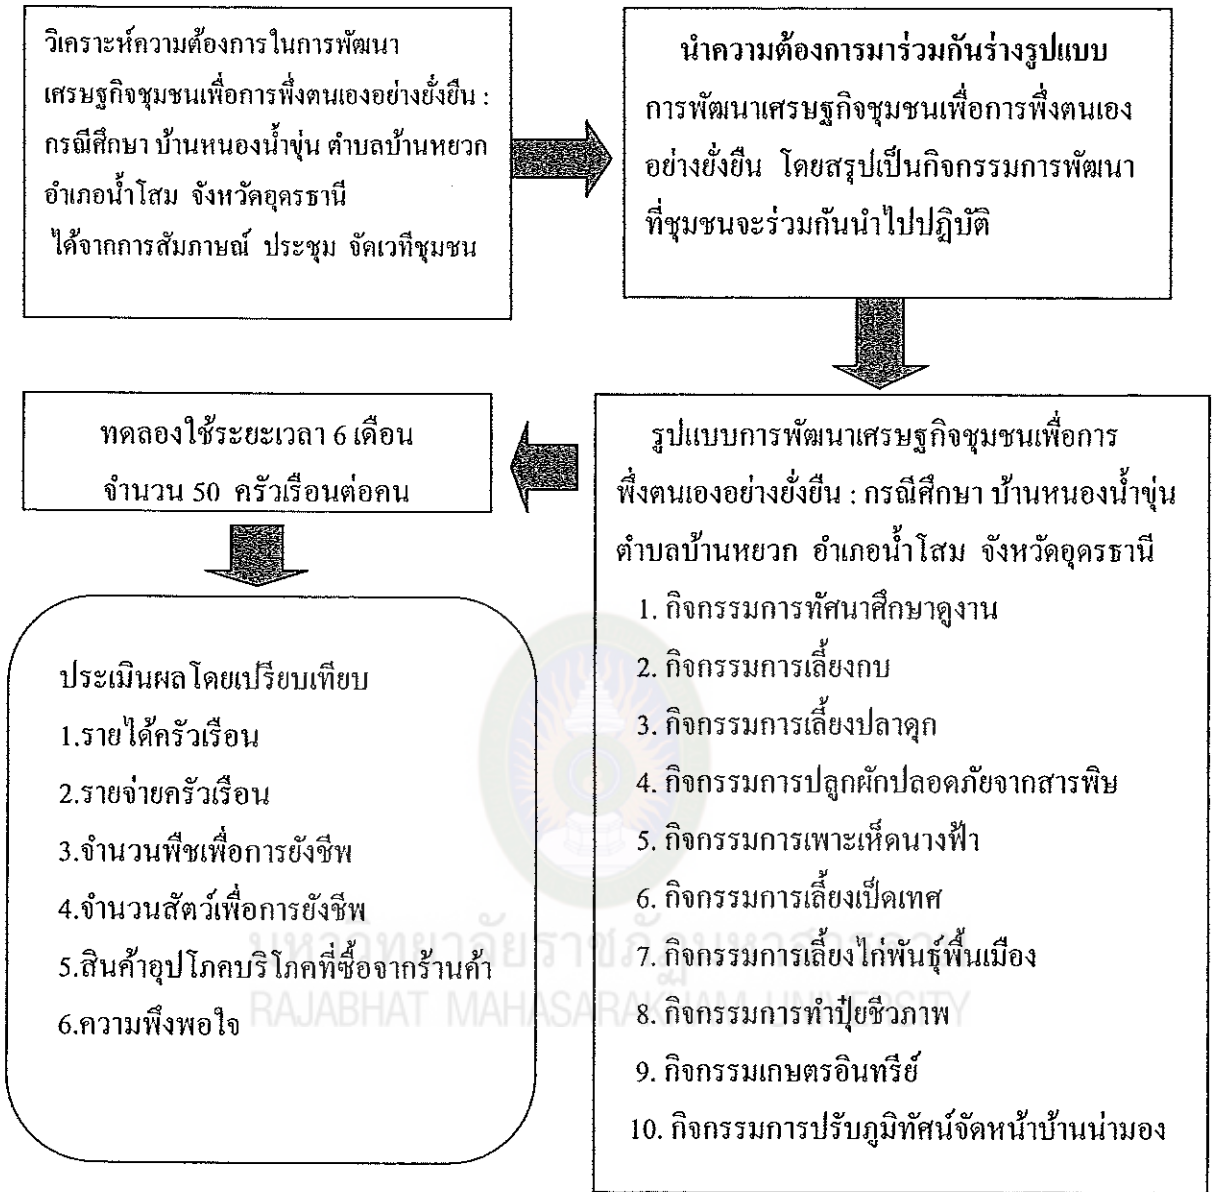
วิเคราะห์ความต้องการในการพัฒนาเศรษฐกิจชุมชนเพื่อการพึ่งตนเองอย่างยั่งยืน : กรณีศึกษา บ้านหนองน้ำขุ่น ตำบลบ้านหยวก อำเภอน้ำโสม จังหวัดอุดรธานี ได้จากการสัมภาษณ์ ประชุม จัดเวทีชุมชน

นำความต้องการมาร่วมกันร่างรูปแบบ การพัฒนาเศรษฐกิจชุมชนเพื่อการพึ่งตนเองอย่างยั่งยืน โดยสรุปเป็นกิจกรรมการพัฒนาที่ชุมชนจะร่วมกันนำไปปฏิบัติ

รูปแบบการพัฒนาเศรษฐกิจชุมชนเพื่อการพึ่งตนเองอย่างยั่งยืน : กรณีศึกษา บ้านหนองน้ำขุ่น ตำบลบ้านหยวก อำเภอน้ำโสม จังหวัดอุดรธานี
1. กิจกรรมการทัศนาศึกษาดูงาน
2. กิจกรรมการเลี้ยงกบ
3. กิจกรรมการเลี้ยงปลาดุก
4. กิจกรรมการปลูกผักปลอดภัยจากสารพิษ
5. กิจกรรมการเพาะเห็ดนางฟ้า
6. กิจกรรมการเลี้ยงเป็ดเทศ
7. กิจกรรมการเลี้ยงไก่พันธุ์พื้นเมือง
8. กิจกรรมการทำปุ๋ยชีวภาพ
9. กิจกรรมเกษตรอินทรีย์
10. กิจกรรมการปรับภูมิทัศน์จัดหน้าบ้านน่ามอง

ทดลองใช้ระยะเวลา 6 เดือน จำนวน 50 ครัวเรือนต่อคน

ประเมินผลโดยเปรียบเทียบ
1.รายได้ครัวเรือน
2.รายจ่ายครัวเรือน
3.จำนวนพืชเพื่อการยังชีพ
4.จำนวนสัตว์เพื่อการยังชีพ
5.สินค้าอุปโภคบริโภคที่ซื้อจากร้านค้า
6.ความพึงพอใจ

มหาวิทยาลัยราชภัฏมหาสารคาม
RAJABHAT MAHASARAKHAM UNIVERSITY